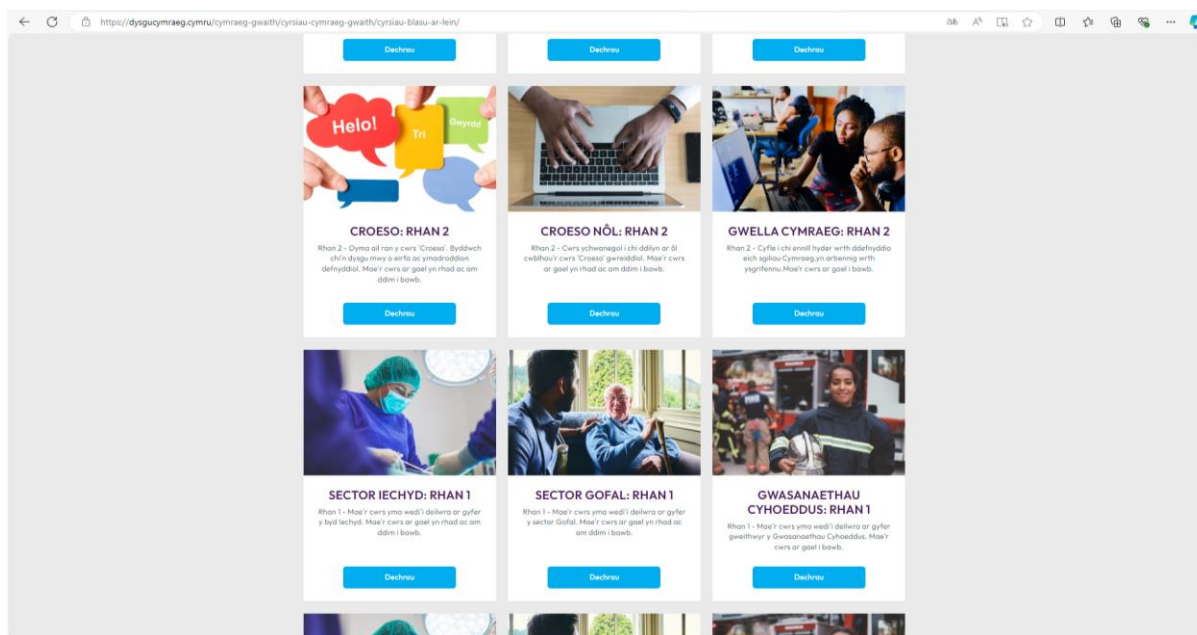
https://dysgucymraeg.cymru/cymraeg-gwaith/cyrsiau-cymraeg-gwaith/cyrsiau-blasu-ar-lein/

Dechrau

Dechrau

Dechrau

Helo!

Tri

Gwyrdd

CROESO: RHAN 2

Rhan 2 - Dyma ail ran y cwrs 'Croeso'. Byddwch chi'n dysgu mwy o eirfa ac ymadroddion defnyddiol. Mae'r cwrs ar gael yn rhad ac am ddim i bawb.

Dechrau

CROESO NÔL: RHAN 2

Rhan 2 - Cwrs ychwanegol i chi ddilyn ar ôl cwblhau'r cwrs 'Croeso' gwreiddiol. Mae'r cwrs ar gael yn rhad ac am ddim i bawb.

Dechrau

GWELLA CYMRAEG: RHAN 2

Rhan 2 - Cyfle i chi ennill hyder wrth ddefnyddio eich sgiliau Cymraeg,yn arbennig wrth ysgrifennu.Mae'r cwrs ar gael i bawb.

Dechrau

SECTOR IECHYD: RHAN 1

Rhan 1 - Mae'r cwrs yma wedi'i deilwra ar gyfer y byd Iechyd. Mae'r cwrs ar gael yn rhad ac am ddim i bawb.

Dechrau

SECTOR GOFAL: RHAN 1

Rhan 1 - Mae'r cwrs yma wedi'i deilwra ar gyfer y sector Gofal. Mae'r cwrs ar gael yn rhad ac am ddim i bawb.

Dechrau

GWASANAETHAU CYHOEDDUS: RHAN 1

Rhan 1 - Mae'r cwrs yma wedi'i deilwra ar gyfer gweithwyr y Gwasanaethau Cyhoeddus. Mae'r cwrs ar gael i bawb.

Dechrau